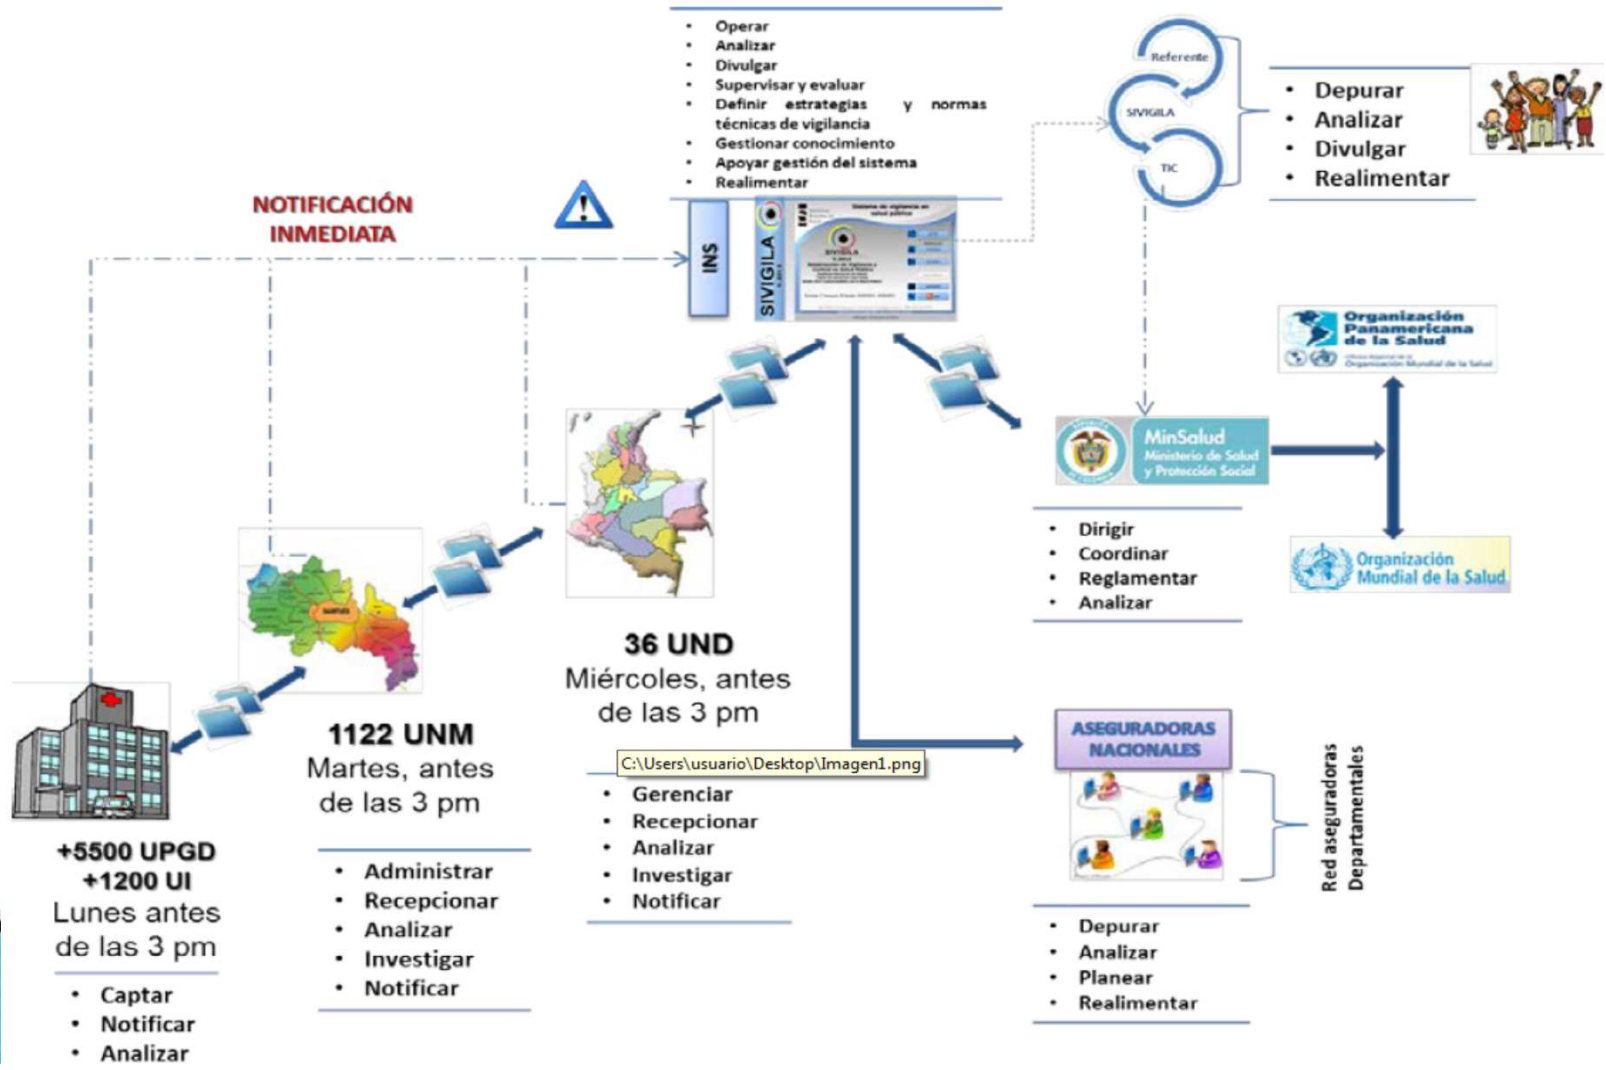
- Operar
- Analizar
- Divulgar
- Supervisar y evaluar
- Definir estrategias y normas técnicas de vigilancia
- Gestionar conocimiento
- Apoyar gestión del sistema
- Realimentar

Referente
SIVIGILA
TIC

- Depurar
- Analizar
- Divulgar
- Realimentar

NOTIFICACIÓN INMEDIATA

INS

SIVIGILA

Organización Panamericana de la Salud

MinSalud
Ministerio de Salud y Protección Social

Organización Mundial de la Salud

- Dirigir
- Coordinar
- Reglamentar
- Analizar

36 UND
Miércoles, antes de las 3 pm

C:\Users\usuario\Desktop\Imagen1.png

- Gerenciar
- Recepcionar
- Analizar
- Investigar
- Notificar

1122 UNM
Martes, antes de las 3 pm

- Administrar
- Recepcionar
- Analizar
- Investigar
- Notificar

+5500 UPGD
+1200 UI
Lunes antes de las 3 pm

- Captar
- Notificar
- Analizar

ASEGURADORAS NACIONALES

Red aseguradoras Departamentales

- Depurar
- Analizar
- Planear
- Realimentar